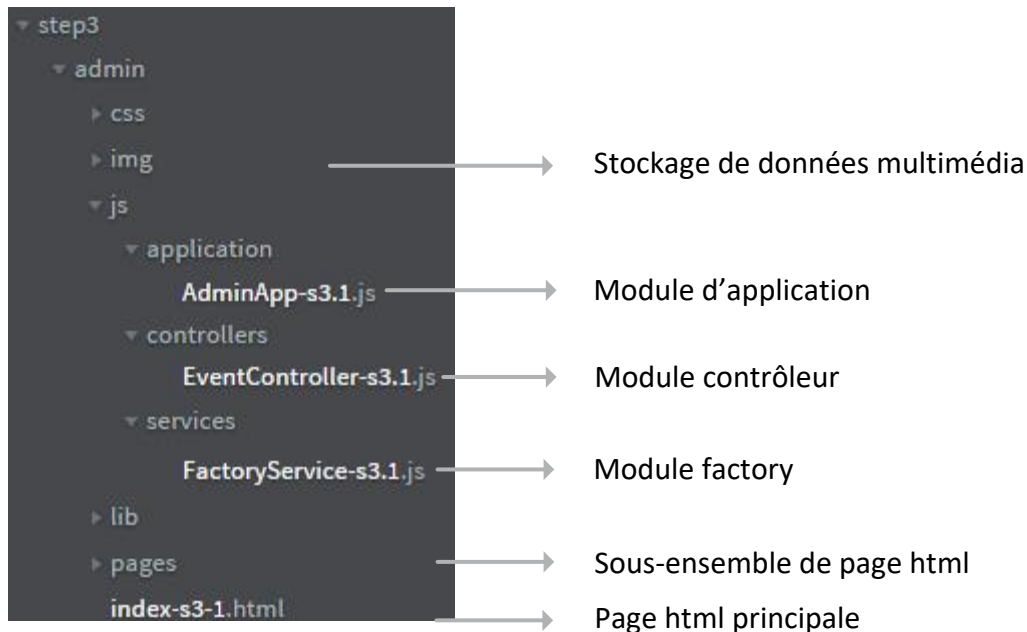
step3
admin
css
img
js
application
AdminApp-s3.1.js
controllers
EventController-s3.1.js
services
FactoryService-s3.1.js
lib
pages
index-s3-1.html

Stockage de données multimédia
Module d'application
Module contrôleur
Module factory
Sous-ensemble de page html
Page html principale